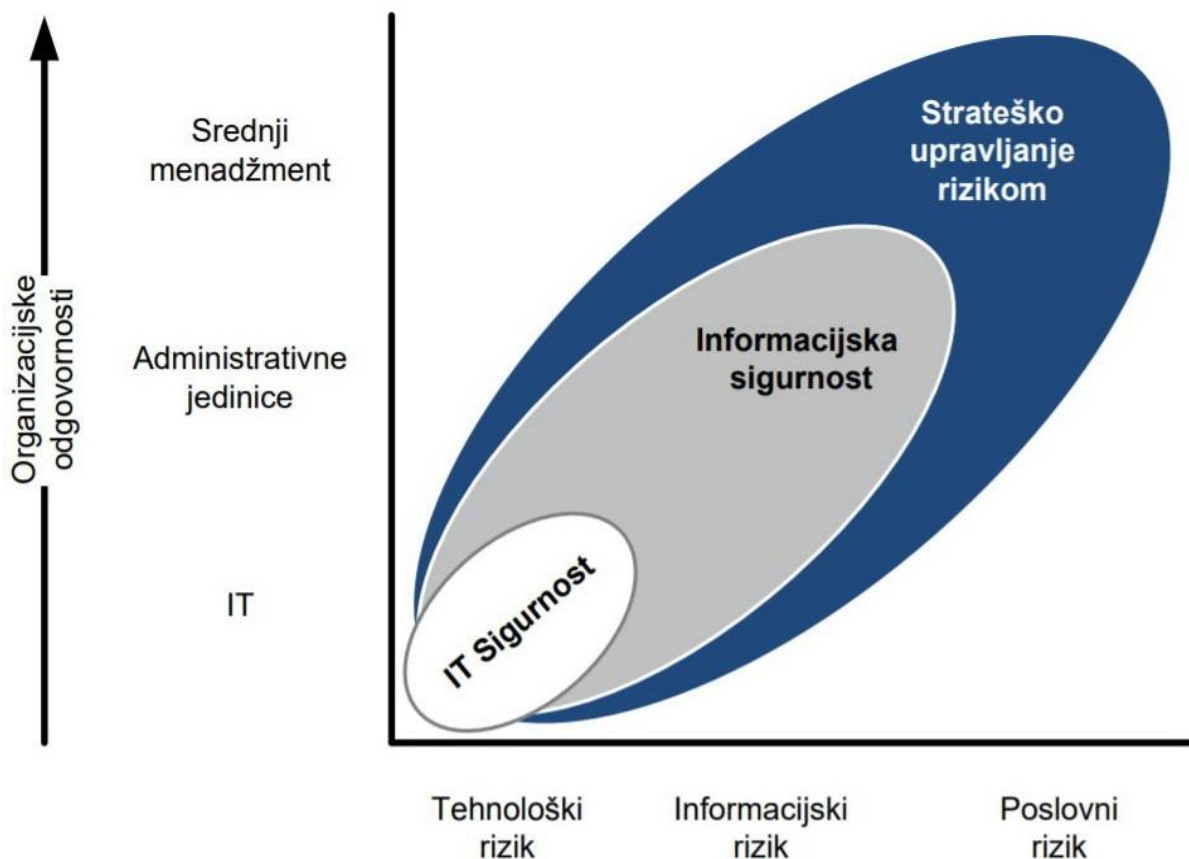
Organizacijske odgovornosti

Srednji menadžment

Administrativne jedinice

IT

Strateško upravljanje rizikom

Informacijska sigurnost

IT Sigurnost

Tehnološki rizik

Informacijski rizik

Poslovni rizik